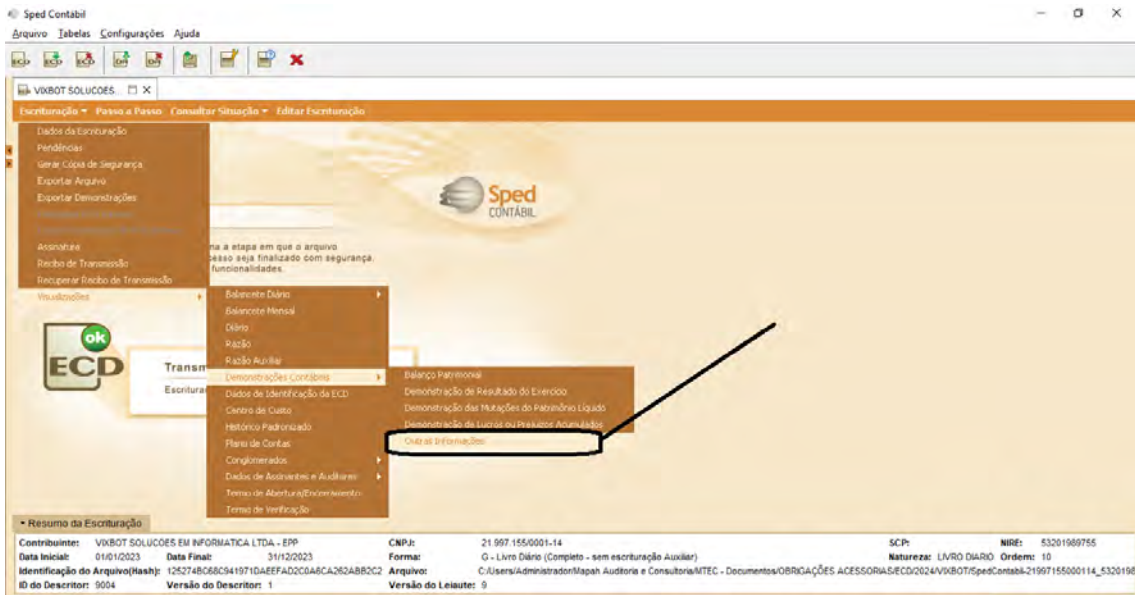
Sped Contábil
Arquivo Tabelas Configurações Ajuda

VIXBOT SOLUCOES...

Escrituração ▾ Passo a Passo Consultar Situação ▾ Editar Escrituração

Dados da Escrituração
Pendências
Gerar Cópia de Segurança
Exportar Arquivo
Exportar Demonstrações
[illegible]
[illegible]
Assinatura
Recibo de Transmissão
Recuperar Recibo de Transmissão
Visualizações

na a etapa em que o arquivo
esso seja finalizado com segurança.
funcionalidades.

Sped CONTÁBIL

Balancete Diário
Balancete Mensal
Diário
Razão
Razão Auxiliar
Demonstrações Contábeis
Dados de Identificação da ECD
Centro de Custo
Histórico Padronizado
Plano de Contas
Conglomerados
Dados de Assinantes e Auditores
Termo de Abertura/Encerramento
Termo de Verificação

Balanço Patrimonial
Demonstração de Resultado do Exercício
Demonstração das Mutações do Patrimônio Líquido
Demonstração de Lucros ou Prejuízos Acumulados
Outras Informações

ok
ECD
Transm
Escritura

▾ Resumo da Escrituração
Contribuinte: VIXBOT SOLUCOES EM INFORMATICA LTDA - EPP
CNPJ: 21.997.155/0001-14
SCP:
NIRE: 53201989755
Data Inicial: 01/01/2023
Data Final: 31/12/2023
Forma: G - Livro Diário (Completo - sem escrituração Auxiliar)
Natureza: LIVRO DIARIO
Ordem: 10
Identificação do Arquivo(Hash): 125274B068C941971DAEEFAD2C0A6CA262ABB2C2
Arquivo: C:/Users/Administrador/Mapah Auditoria e Consultoria/MTEC - Documentos/OBRIGAÇÕES ACESSORIAS/ECD/2024/VIXBOT/SpedContabil-21997155000114_5320198
ID do Descritor: 9004
Versão do Descritor: 1
Versão do Leiaute: 9